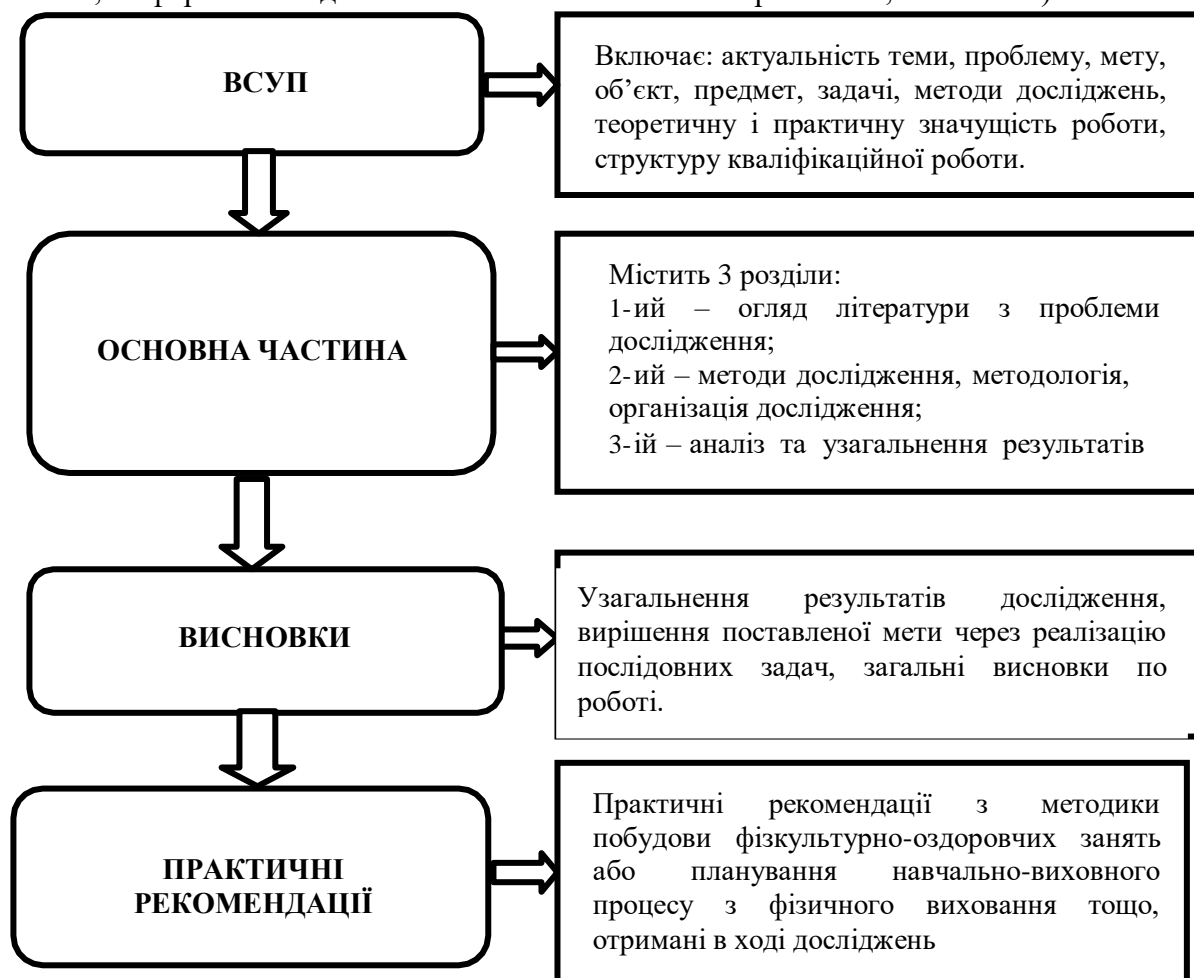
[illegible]

ВСУП

Включає: актуальність теми, проблему, мету, об'єкт, предмет, задачі, методи досліджень, теоретичну і практичну значущість роботи, структуру кваліфікаційної роботи.

ОСНОВНА ЧАСТИНА

Містить 3 розділи:
1-ий – огляд літератури з проблеми дослідження;
2-ий – методи дослідження, методологія, організація дослідження;
3-ій – аналіз та узагальнення результатів

ВИСНОВКИ

Узагальнення результатів дослідження, вирішення поставленої мети через реалізацію послідовних задач, загальні висновки по роботі.

ПРАКТИЧНІ РЕКОМЕНДАЦІЇ

Практичні рекомендації з методики побудови фізкультурно-оздоровчих занять або планування навчально-виховного процесу з фізичного виховання тощо, отримані в ході досліджень